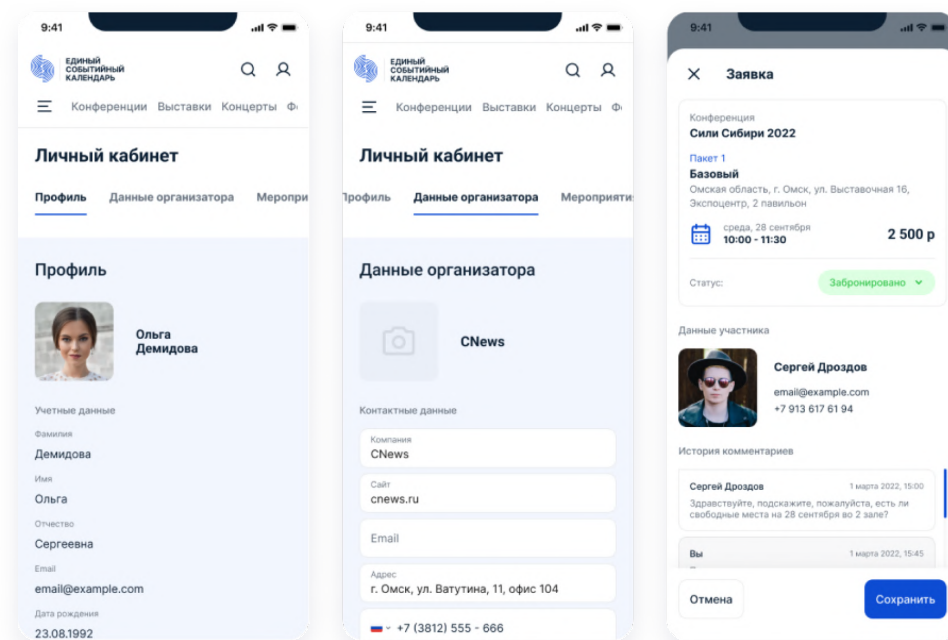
9:41

ЕДИНЫЙ СОБЫТИЙНЫЙ КАЛЕНДАРЬ

Конференции Выставки Концерты Ф

Личный кабинет

Профиль Данные организатора Меропри

Профиль

Ольга Демидова

Учетные данные

Фамилия
Демидова

Имя
Ольга

Отчество
Сергеевна

Email
email@example.com

Дата рождения
23.08.1992

9:41

ЕДИНЫЙ СОБЫТИЙНЫЙ КАЛЕНДАРЬ

Конференции Выставки Концерты Ф

Личный кабинет

Профиль Данные организатора Мероприяти

Данные организатора

CNews

Контактные данные

Компания
CNews

Сайт
cnews.ru

Email

Адрес
г. Омск, ул. Ватутина, 11, офис 104

+7 (3812) 555 - 666

9:41

Заявка

Конференция
Сили Сибири 2022

Пакет 1
Базовый
Омская область, г. Омск, ул. Выставочная 16, Экспоцентр, 2 павильон

среда, 28 сентября
10:00 - 11:30
2 500 р

Статус:
Забронировано

Данные участника

Сергей Дроздов
email@example.com
+7 913 617 61 94

История комментариев

Сергей Дроздов 1 марта 2022, 15:00
Здравствуйте, подскажите, пожалуйста, есть ли свободные места на 28 сентября во 2 запе?

Вы 1 марта 2022, 15:45

Отмена
Сохранить